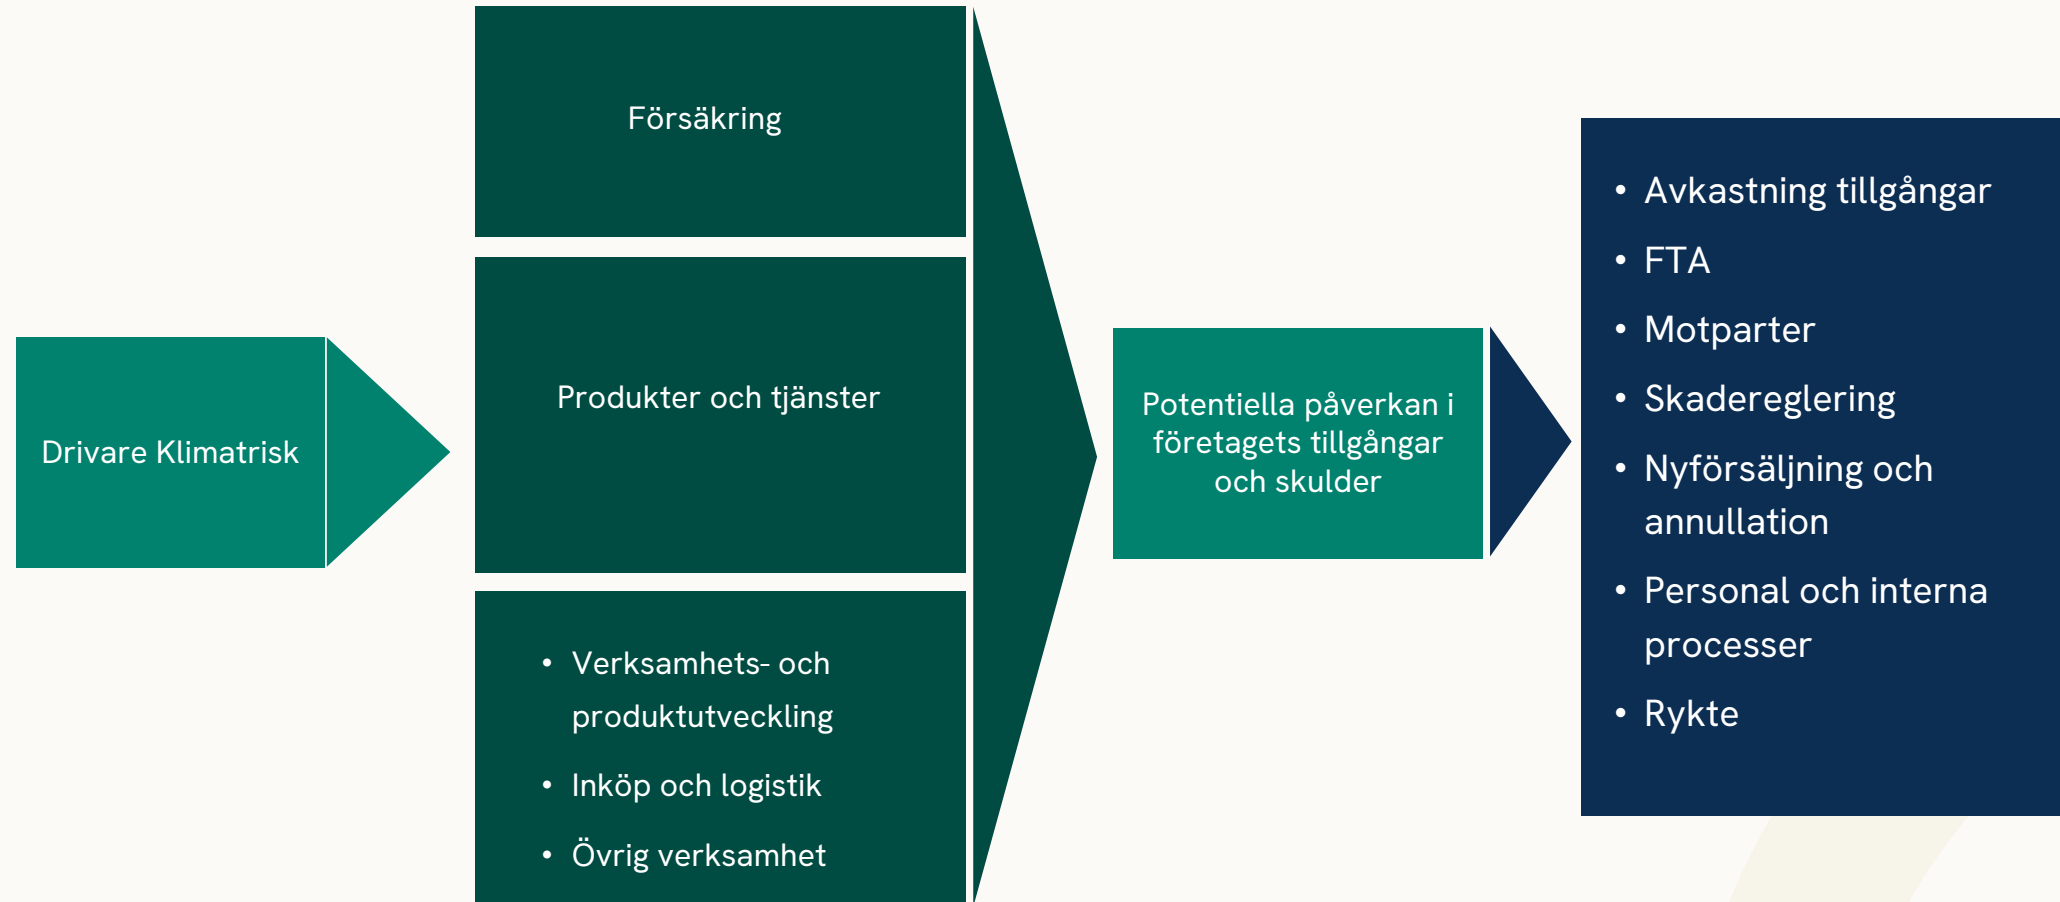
Drivare Klimatrisk

Försäkring

Produkter och tjänster

- Verksamhets- och produktutveckling
- Inköp och logistik
- Övrig verksamhet

Potentiella påverkan i företagets tillgångar och skulder

- Avkastning tillgångar
- FTA
- Motparter
- Skadereglering
- Nyförsäljning och annullation
- Personal och interna processer
- Rykte